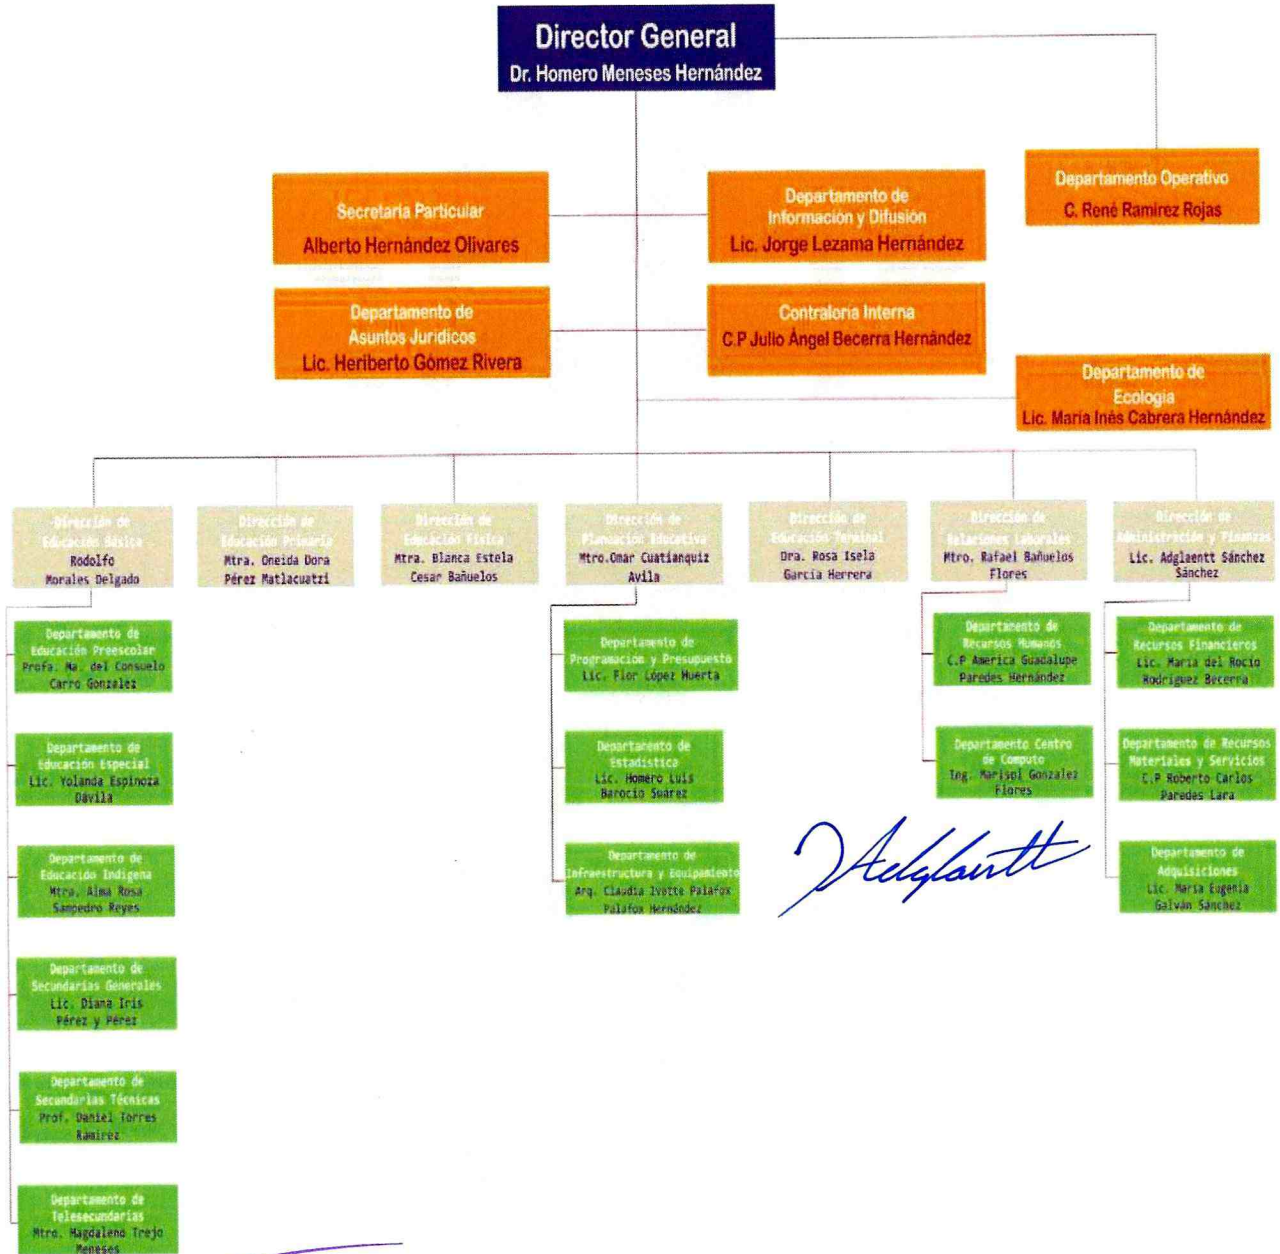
Director General
Dr. Homero Meneses Hernández

Secretaria Particular
Alberto Hernández Olivares

Departamento de Información y Difusión
Lic. Jorge Lezama Hernández

Departamento Operativo
C. René Ramírez Rojas

Departamento de Asuntos Jurídicos
Lic. Heriberto Gómez Rivera

Contraloría Interna
C.P Julio Ángel Becerra Hernández

Departamento de Ecología
Lic. María Inés Cabrera Hernández

Dirección de Educación Básica
Rodolfo Morales Delgado

Dirección de Educación Primaria
Mtra. Oneida Dora Pérez Matlacuatri

Dirección de Educación Física
Mtra. Blanca Estela Cesar Bañuelos

Dirección de Planeación Educativa
Mtro. Omar Cuatianquiz Avila

Dirección de Educación Terminal
Dra. Rosa Isela García Herrera

Dirección de Relaciones Laborales
Mtro. Rafael Bañuelos Flores

Dirección de Administración y Finanzas
Lic. Adglaentt Sánchez Sánchez

Departamento de Educación Preescolar
Profa. Ma. del Consuelo Carro Gonzalez

Departamento de Educación Especial
Lic. Yolanda Espinoza Dávila

Departamento de Educación Indígena
Mtra. Alma Rosa Sampedro Reyes

Departamento de Secundarias Generales
Lic. Diana Iris Pérez y Pérez

Departamento de Secundarias Técnicas
Prof. Daniel Torres Ramirez

Departamento de Telesecundarias
Mtro. Magdaleno Trejo Meneses

Departamento de Programacion y Presupuesto
Lic. Flor López Huerta

Departamento de Estadística
Lic. Homero Luis Barocio Suárez

Departamento de Infraestructura y Equipamiento
Arq. Claudia Ivette Palafox Palafox Hernández

Departamento de Recursos Humanos
C.P America Guadalupe Paredes Hernández

Departamento Centro de Computo
Ing. Marisol Gonzalez Flores

Departamento de Recursos Financieros
Lic. María del Rocio Rodriguez Becerra

Departamento de Recursos Materiales y Servicios
C.P Roberto Carlos Paredes Lara

Departamento de Adquisiciones
Lic. Marsa Eugenia Galván Sánchez

Adglaentt